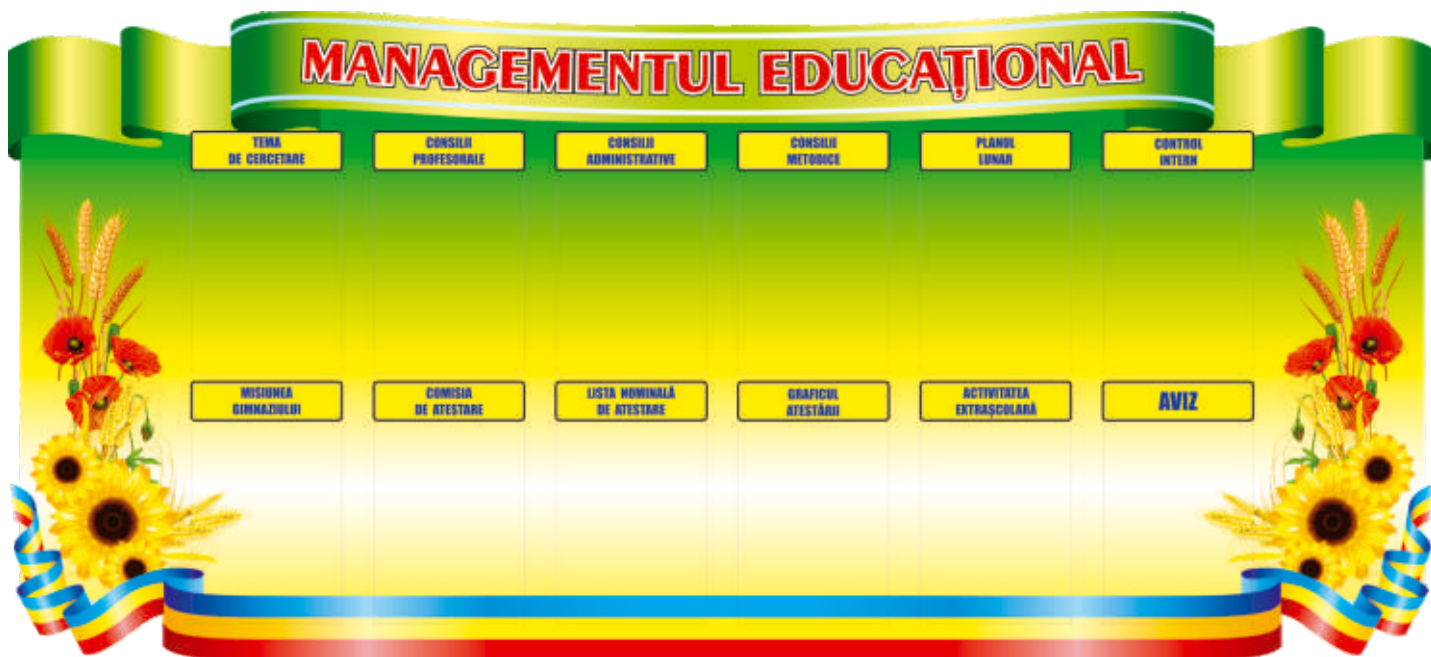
MANAGEMENTUL EDUCAȚIONAL

TEMA DE CERCETARE

CONSILII PROFESORALE

CONSILII ADMINISTRATIVE

CONSILII METODICE

PLANUL LUNAR

CONTROL INTERN

MISIUNEA GIMNAZIULUI

COMISIA DE ATESTARE

LISTA NOMINALĂ DE ATESTARE

GRAFICUL ATESTĂRII

ACTIVITATEA EXTRAȘCOLARĂ

AVIZ